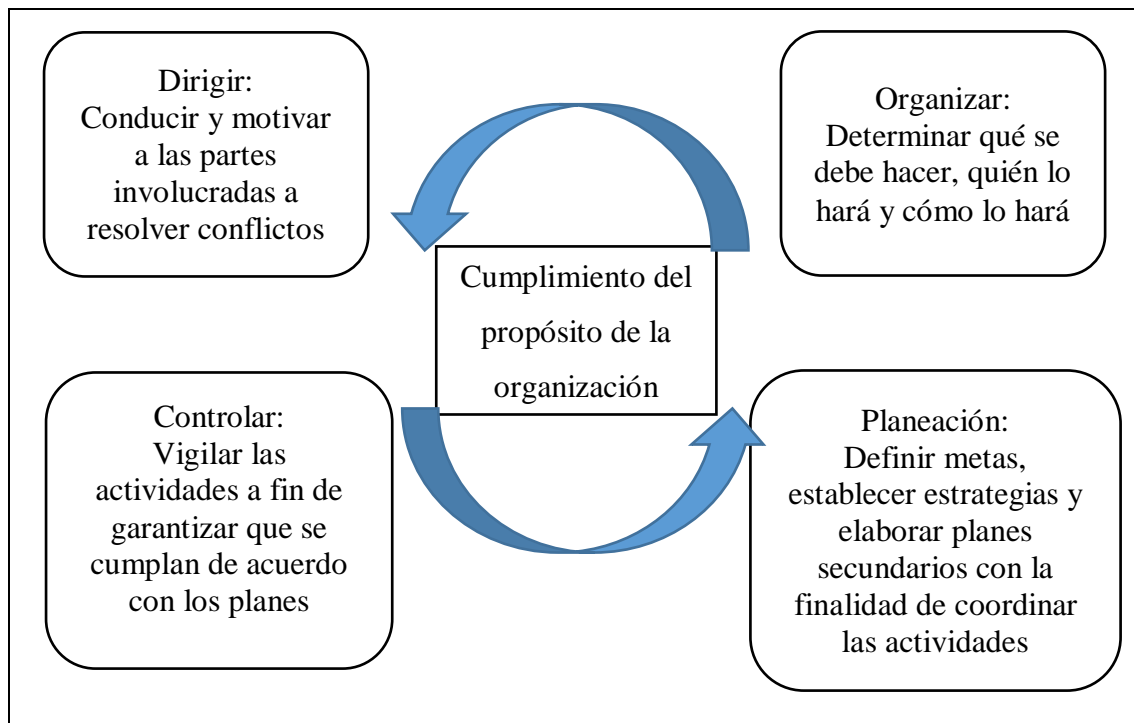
Dirigir:
Conducir y motivar a las partes involucradas a resolver conflictos

Organizar:
Determinar qué se debe hacer, quién lo hará y cómo lo hará

Cumplimiento del propósito de la organización

Controlar:
Vigilar las actividades a fin de garantizar que se cumplan de acuerdo con los planes

Planeación:
Definir metas, establecer estrategias y elaborar planes secundarios con la finalidad de coordinar las actividades